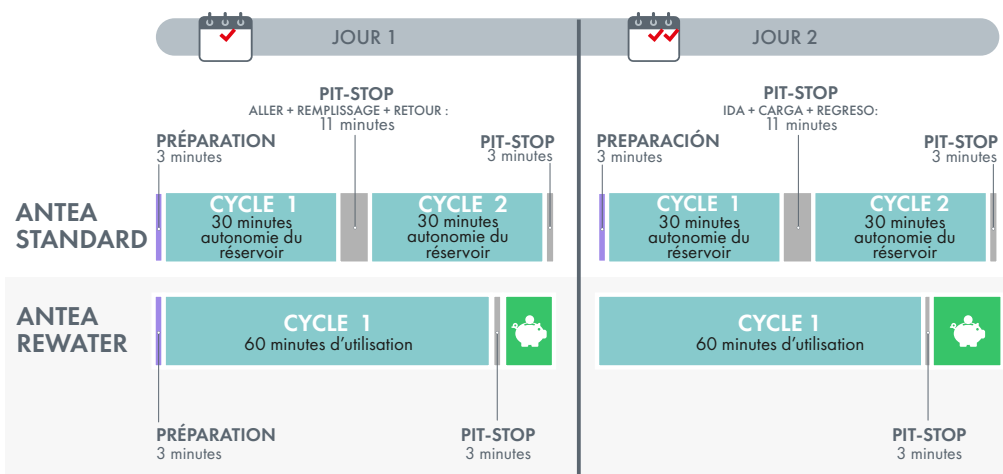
JOUR 1

JOUR 2

PIT-STOP
ALLER + REMPLISSAGE + RETOUR :
11 minutes

PRÉPARATION
3 minutes

PIT-STOP
3 minutes

PIT-STOP
IDA + CARGA + REGRESO:
11 minutes

PREPARACIÓN
3 minutes

PIT-STOP
3 minutes

ANTEA STANDARD

CYCLE 1
30 minutes
autonomie du réservoir

CYCLE 2
30 minutes
autonomie du réservoir

CYCLE 1
30 minutes
autonomie du réservoir

CYCLE 2
30 minutes
autonomie du réservoir

ANTEA REWATER

CYCLE 1
60 minutes d'utilisation

CYCLE 1
60 minutes d'utilisation

PRÉPARATION
3 minutes

PIT-STOP
3 minutes

PIT-STOP
3 minutes